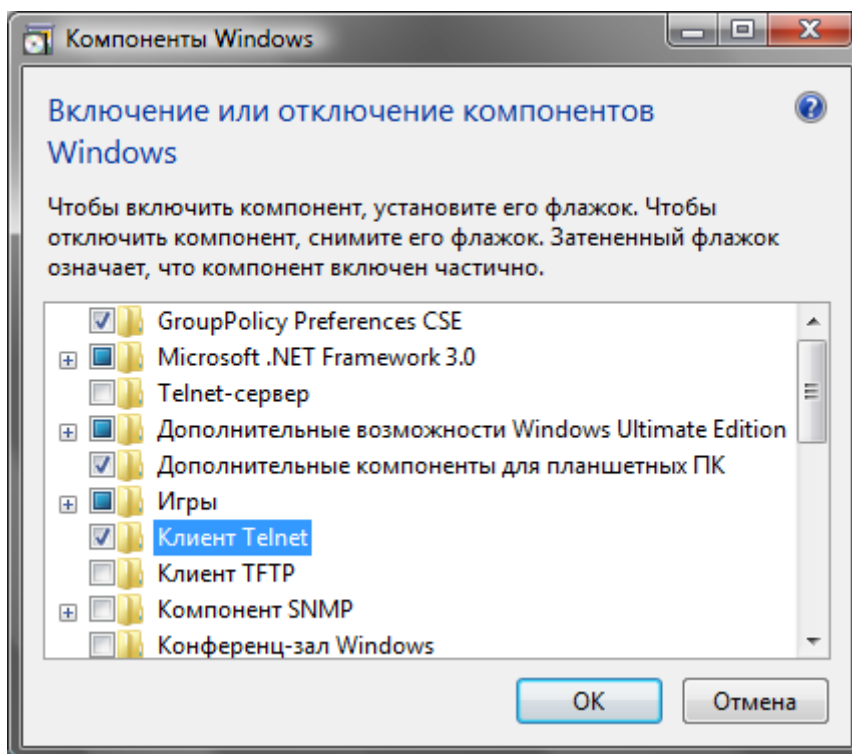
Компоненты Windows

Включение или отключение компонентов Windows

Чтобы включить компонент, установите его флажок. Чтобы отключить компонент, снимите его флажок. Затененный флажок означает, что компонент включен частично.

GroupPolicy Preferences CSE
Microsoft .NET Framework 3.0
Telnet-сервер
Дополнительные возможности Windows Ultimate Edition
Дополнительные компоненты для планшетных ПК
Игры
Клиент Telnet
Клиент TFTP
Компонент SNMP
Конференц-зал Windows

OK
Отмена